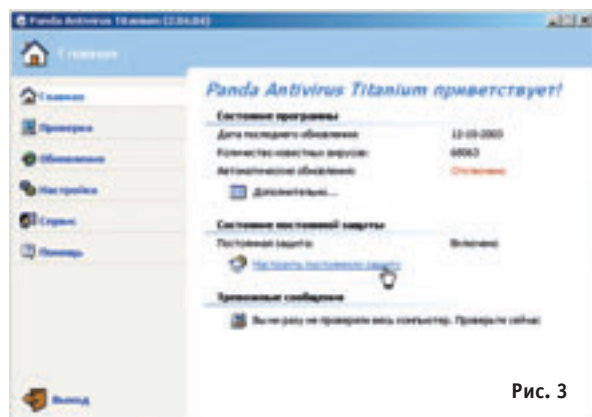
Panda Antivirus Titanium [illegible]

Главная

Главная

Проверка

Обновление

Настройка

Сервис

Помощь

Выход

Panda Antivirus Titanium приветствует!

Состояние программы

Дата последнего обновления: 12-03-2003

Количество известных вирусов: 69063

Автоматическое обновление: Отключено

Дополнительно...

Состояние постоянной защиты

Постоянная защита: Включено

Настроить постоянную защиту

Срочные сообщения

Вы ни разу не проверяли весь компьютер. Проверьте сейчас

Рис. 3